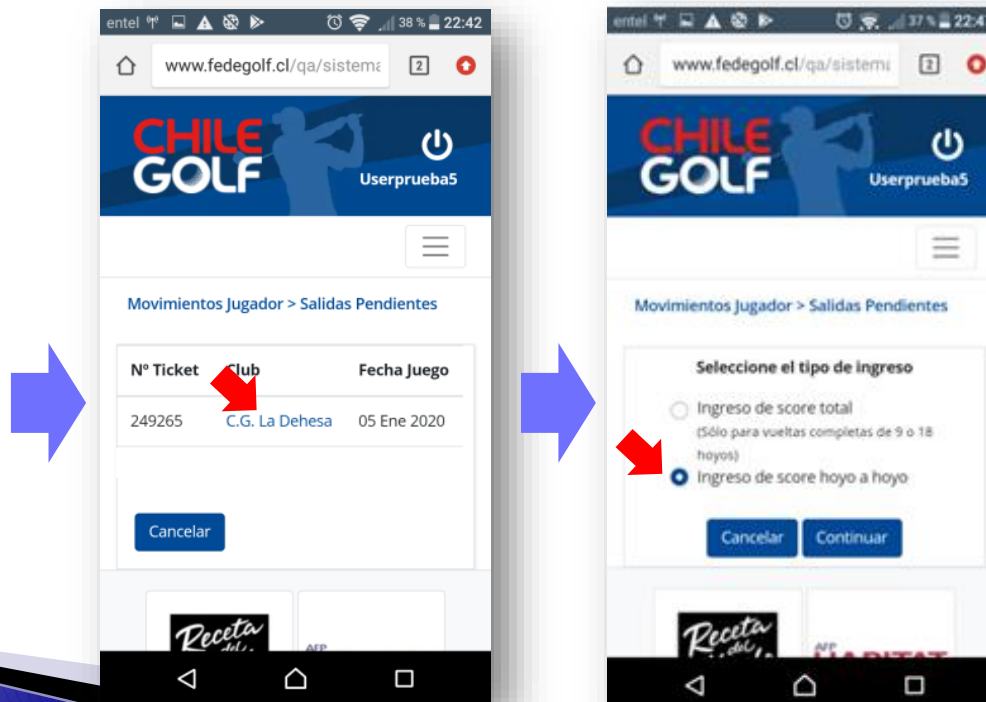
entel 38 % 22:42

www.fedegolf.cl/qa/sistema

2

CHILE GOLF

Userprueba5

Movimientos Jugador > Salidas Pendientes

| Nº Ticket | Club | Fecha Juego |
|---|---|---|
| 249265 | C.G. La Dehesa | 05 Ene 2020 |

Cancelar

Receta

AFP

entel 37 % 22:4

www.fedegolf.cl/qa/sistema

2

CHILE GOLF

Userprueba5

Movimientos Jugador > Salidas Pendientes

Seleccione el tipo de ingreso

Ingreso de score total
(Sólo para vueltas completas de 9 o 18 hoyos)

Ingreso de score hoyo a hoyo

Cancelar Continuar

Receta

AFP HABITAT